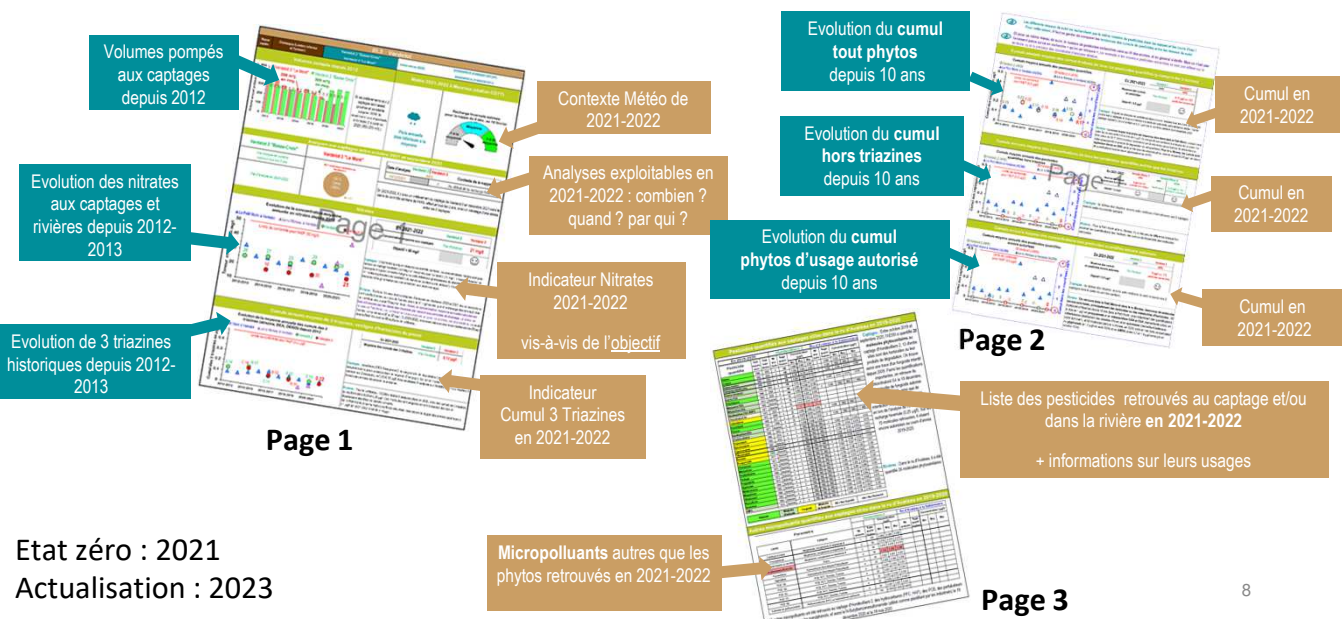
Volumes pompés aux captages depuis 2012

Contexte Météo de 2021-2022

Evolution des nitrates aux captages et rivières depuis 2012-2013

Analyses exploitables en 2021-2022 : combien ? quand ? par qui ?

Indicateur Nitrates 2021-2022

vis-à-vis de l'objectif

Evolution de 3 triazines historiques depuis 2012-2013

Indicateur Cumul 3 Triazines en 2021-2022

Page 1

Evolution du **cumul tout phytos** depuis 10 ans

Cumul en 2021-2022

Evolution du **cumul hors triazines** depuis 10 ans

Cumul en 2021-2022

Evolution du **cumul phytos d'usage autorisé** depuis 10 ans

Cumul en 2021-2022

Page 2

Liste des pesticides retrouvés au captage et/ou dans la rivière **en 2021-2022**

+ informations sur leurs usages

**Micropolluants** autres que les phytos retrouvés en 2021-2022

Page 3

Etat zéro : 2021
Actualisation : 2023

8